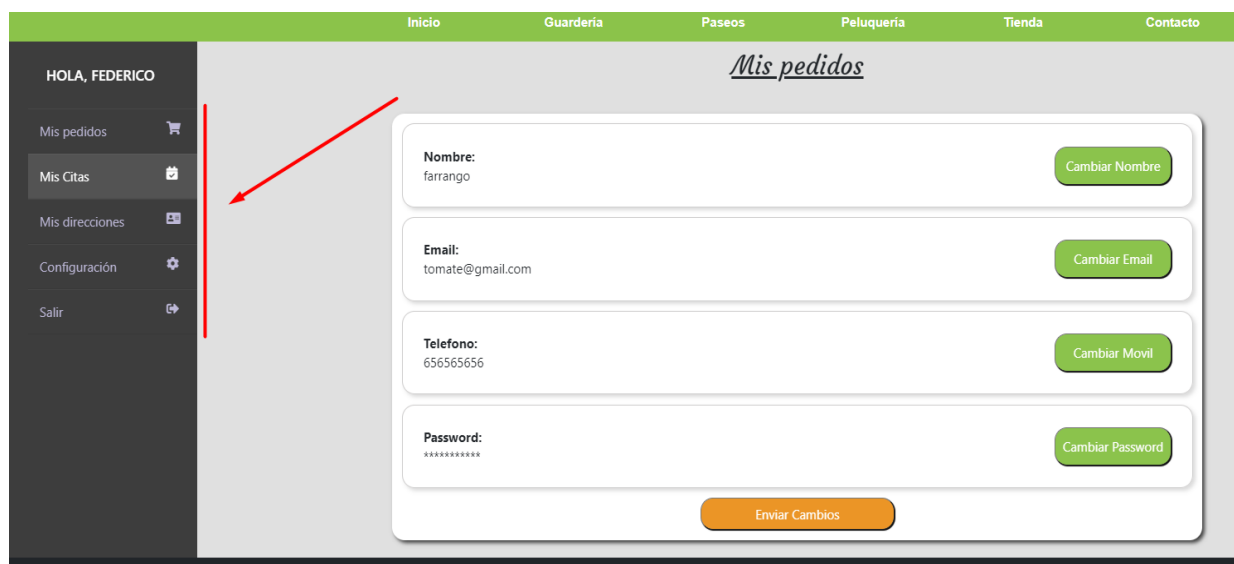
Inicio Guardería Paseos Peluquería Tienda Contacto

HOLA, FEDERICO

Mis pedidos
Mis Citas
Mis direcciones
Configuración
Salir

Mis pedidos

Nombre:
farrango
Cambiar Nombre

Email:
tomate@gmail.com
Cambiar Email

Telefono:
656565656
Cambiar Movil

Password:
***********
Cambiar Password

Enviar Cambios